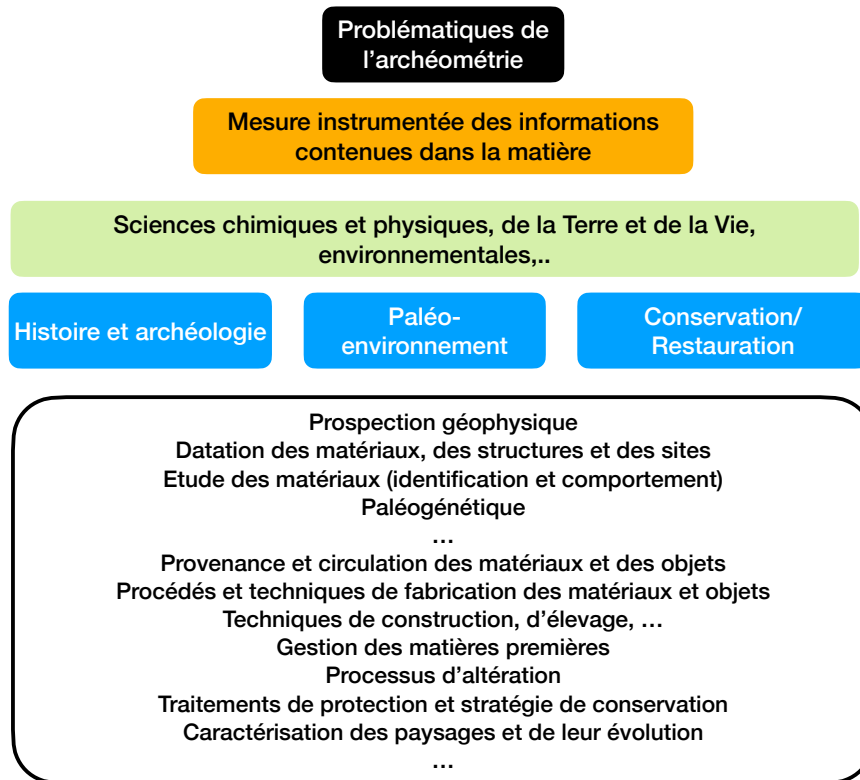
Problématiques de l'archéométrie

Mesure instrumentée des informations contenues dans la matière

Sciences chimiques et physiques, de la Terre et de la Vie, environnementales,..

Histoire et archéologie

Paléo-environnement

Conservation/ Restauration

Prospection géophysique
Datation des matériaux, des structures et des sites
Etude des matériaux (identification et comportement)
Paléogénétique
…
Provenance et circulation des matériaux et des objets
Procédés et techniques de fabrication des matériaux et objets
Techniques de construction, d'élevage, …
Gestion des matières premières
Processus d'altération
Traitements de protection et stratégie de conservation
Caractérisation des paysages et de leur évolution
…